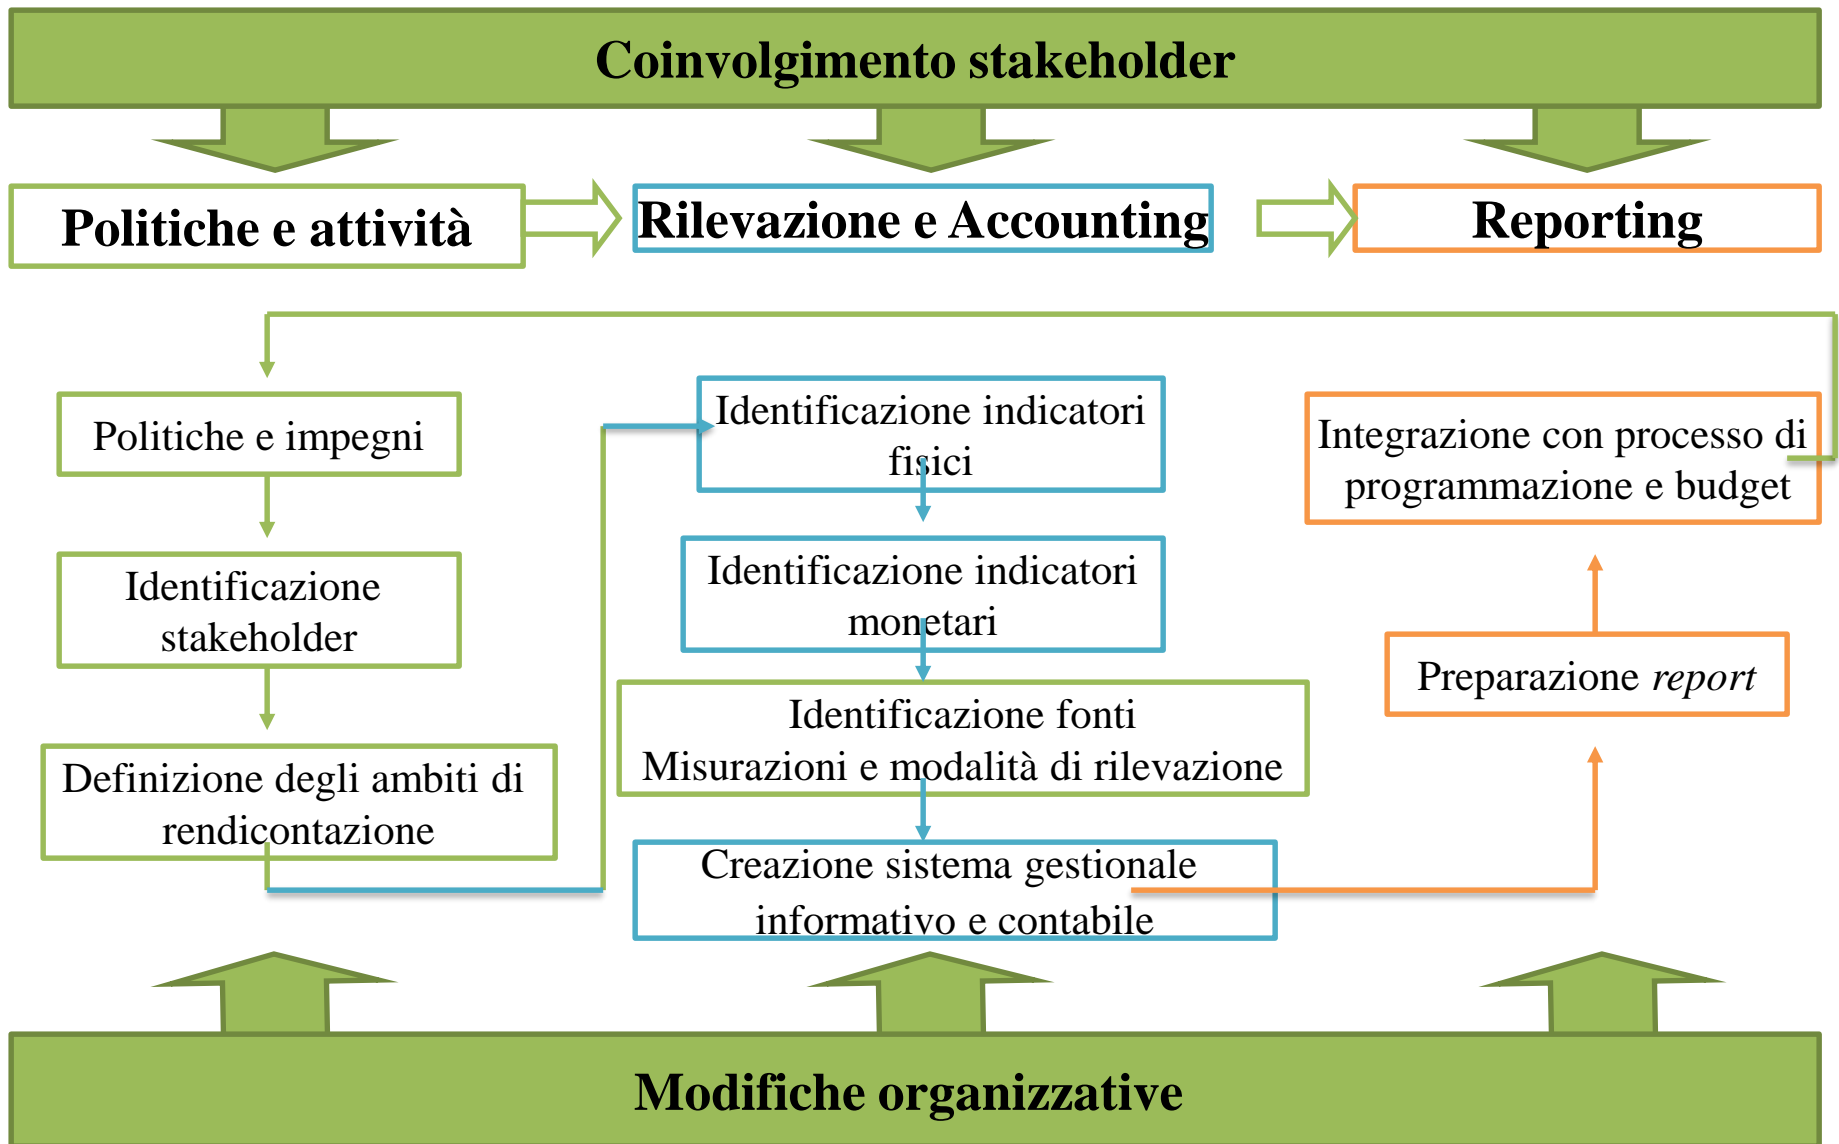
Coinvolgimento stakeholder

Politiche e attività

Rilevazione e Accounting

Reporting

Politiche e impegni

Identificazione stakeholder

Definizione degli ambiti di rendicontazione

Identificazione indicatori fisici

Identificazione indicatori monetari

Identificazione fonti
Misurazioni e modalità di rilevazione

Creazione sistema gestionale informativo e contabile

Integrazione con processo di programmazione e budget

Preparazione *report*

Modifiche organizzative